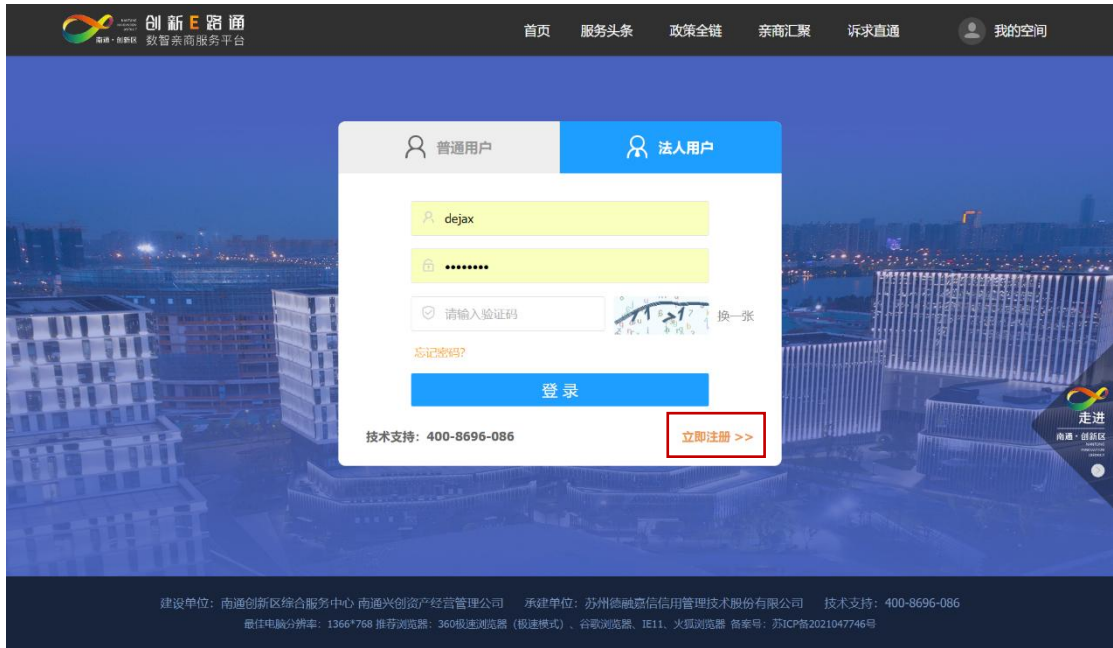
南通·创新区 创新E路通 数智亲商服务平台

首页 服务头条 政策全链 亲商汇聚 诉求直通 我的空间

普通用户 法人用户

dejax

••••••••

请输入验证码 换一张

忘记密码?

登录

技术支持：400-8696-086 立即注册 >>

走进 南通·创新区

建设单位：南通创新区综合服务中心 南通兴创资产经营管理公司 承建单位：苏州德融嘉信信用管理技术股份有限公司 技术支持：400-8696-086
最佳电脑分辨率：1366*768 推荐浏览器：360极速浏览器（极速模式）、谷歌浏览器、IE11、火狐浏览器 备案号：苏ICP备2021047746号